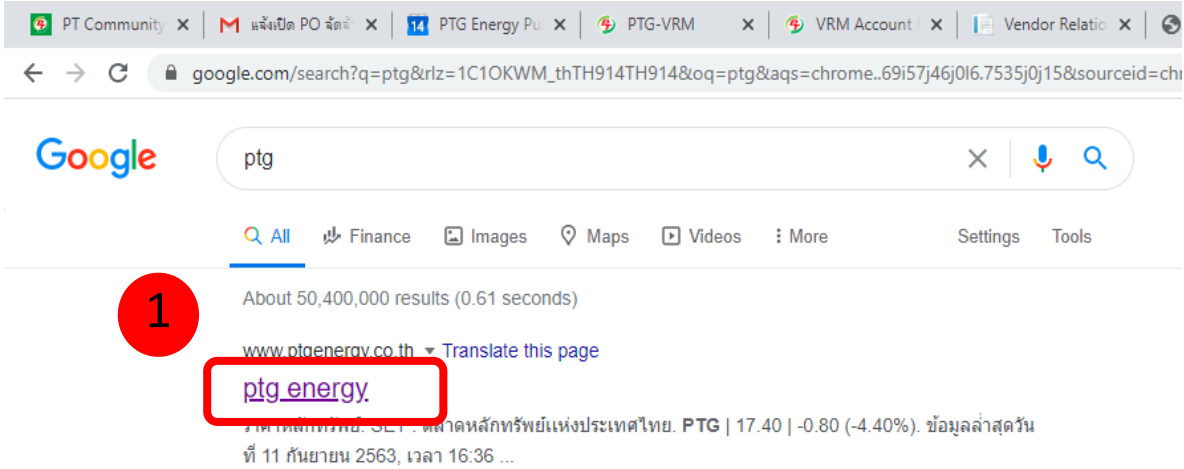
PT Community ×
แจ้งเปิด PO จัดจ้ ×
14 PTG Energy Pu ×
PTG-VRM ×
VRM Account ×
Vendor Relatio ×

google.com/search?q=ptg&rlz=1C1OKWM_thTH914TH914&oq=ptg&aqs=chrome..69i57j46j0l6.7535j0j15&sourceid=chr

Google

ptg

All
Finance
Images
Maps
Videos
More
Settings
Tools

1

About 50,400,000 results (0.61 seconds)

www.ptgenergy.co.th ▾ Translate this page

ptg energy

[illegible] : ตลาดหลักทรัพย์แห่งประเทศไทย. PTG | 17.40 | -0.80 (-4.40%). ข้อมูลล่าสุดวันที่ 11 กันยายน 2563, เวลา 16:36 ...